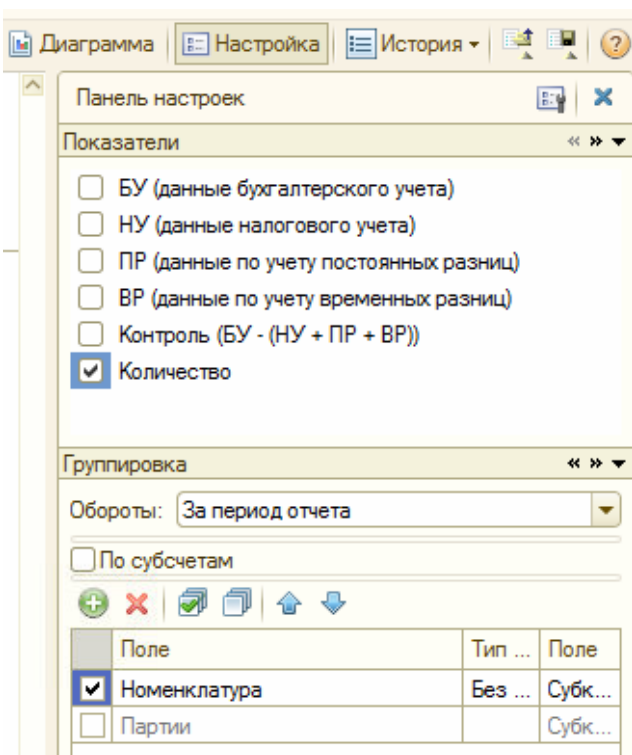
Диаграмма | Настройка | История ▾

Панель настроек

Показатели

БУ (данные бухгалтерского учета)

НУ (данные налогового учета)

ПР (данные по учету постоянных разниц)

ВР (данные по учету временных разниц)

Контроль (БУ - (НУ + ПР + ВР))

Количество

Группировка

Обороты: За период отчета

По субсчетам

| | Поле | Тип ... | Поле |
|---|---|---|---|
| ✔ | Номенклатура | Без ... | Субк... |
| | Партии | | Субк... |